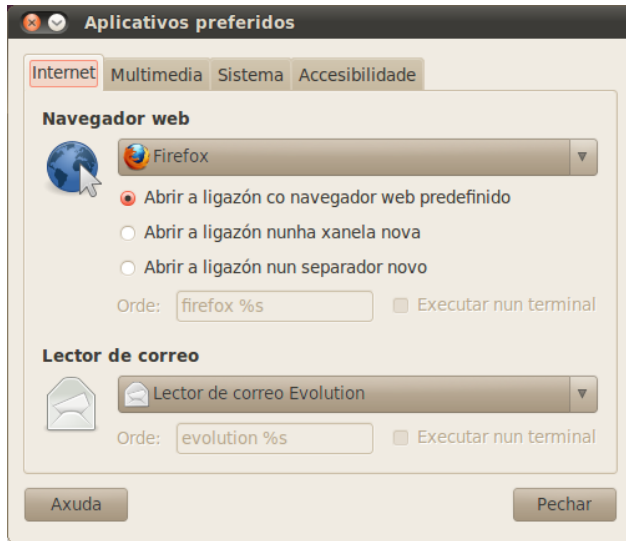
Aplicativos preferidos

Internet | Multimedia | Sistema | Accesibilidade

Navegador web

Firefox

Abrir a ligazón co navegador web predefinido

Abrir a ligazón nunha xanela nova

Abrir a ligazón nun separador novo

Orde: firefox %s

Executar nun terminal

Lector de correo

Lector de correo Evolution

Orde: evolution %s

Executar nun terminal

Axuda

Pechar